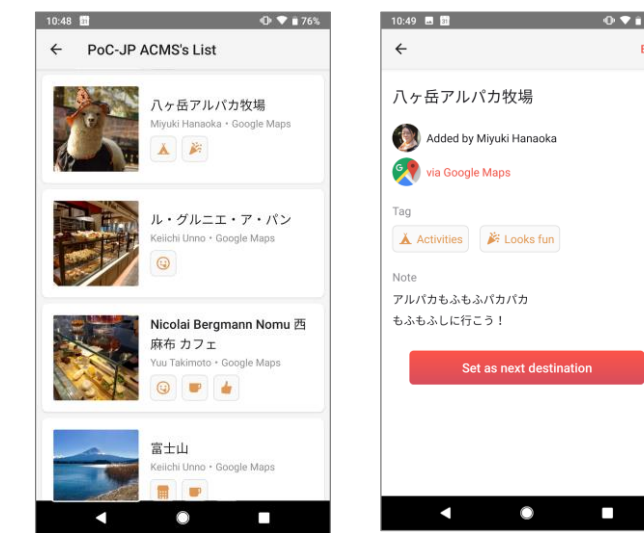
10:48 76%

PoC-JP ACMS's List

八ヶ岳アルパカ牧場
Miyuki Hanaoka • Google Maps

ル・グルニエ・ア・パン
Keiichi Unno • Google Maps

Nicolai Bergmann Nomu 西麻布 カフェ
Yuu Takimoto • Google Maps

富士山
Keiichi Unno • Google Maps

10:49

E

八ヶ岳アルパカ牧場

Added by Miyuki Hanaoka

via Google Maps

Tag

Activities

Looks fun

Note

アルパカもふもふパカパカ
もふもふしに行こう！

Set as next destination